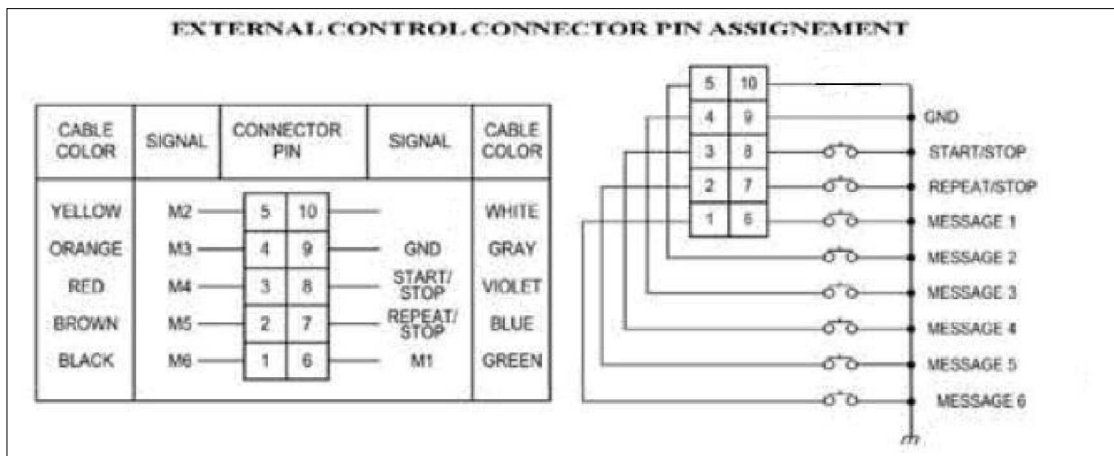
EXTERNAL CONTROL CONNECTOR PIN ASSIGNEMENT

| CABLE COLOR | SIGNAL | CONNECTOR PIN | | SIGNAL | CABLE COLOR |
|---|---|---|---|---|---|
| YELLOW | M2 | 5 | 10 | | WHITE |
| ORANGE | M3 | 4 | 9 | GND | GRAY |
| RED | M4 | 3 | 8 | START/ STOP | VIOLET |
| BROWN | M5 | 2 | 7 | REPEAT/ STOP | BLUE |
| BLACK | M6 | 1 | 6 | M1 | GREEN |

5 10
4 9
3 8
2 7
1 6

GND
START/STOP
REPEAT/STOP
MESSAGE 1
MESSAGE 2
MESSAGE 3
MESSAGE 4
MESSAGE 5
MESSAGE 6